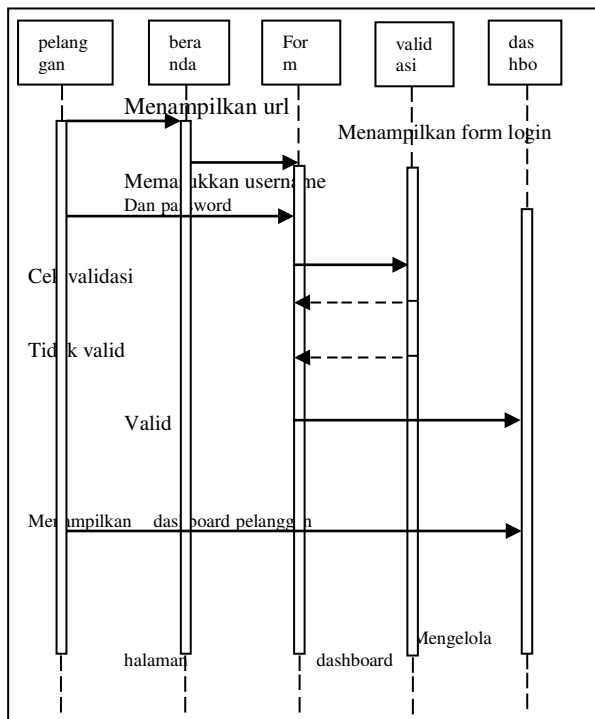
pelang gan

bera nda

For m

valid asi

das hbo

Menampilkan url

Menampilkan form login

Mema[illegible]ukkan userna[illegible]e

Dan pa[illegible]word

Ce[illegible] validasi

Tid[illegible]k valid

Valid

Me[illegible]ampilkan dash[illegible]board pelangg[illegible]n

Mengelola

halaman

dashboard